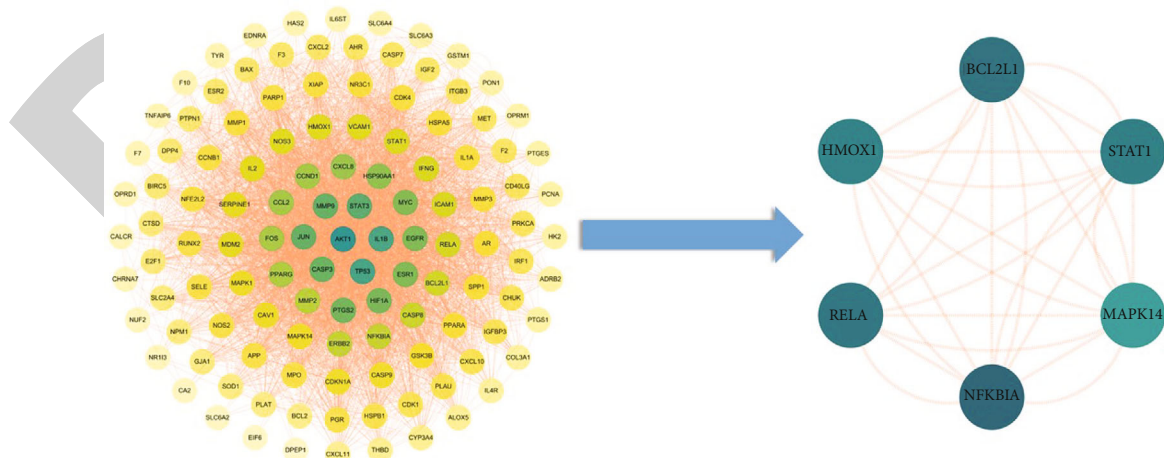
HAS2 IL6ST SLC6A4
EDNRA CXCL2 AHR SLC6A3
TYR F3 CASP7 GSTM1
BAX XIAP NR3C1 IGF2
F10 ESR2 PARP1 CDK4 ITGB3 PON1
TNFAIP6 PTPN1 MMP1 HMOX1 VCAM1 STAT1 HSPA5 MET OPRM1
NOS3
F7 DPP4 CCNB1 CXCL8 IFNG IL1A F2 PTGES
IL2 CCND1 HSP90AA1
OPRD1 BIRC5 NFE2L2 SERPINE1 CCL2 MMP9 STAT3 MYC ICAM1 MMP3 CD40LG PCNA
CTSD PRKCA
CALCR RUNX2 MDM2 FOS JUN AKT1 IL1B EGFR RELA AR HK2
E2F1 IRF1
CHRNA7 SELE MAPK1 PPARG CASP3 TP53 ESR1 BCL2L1 SPP1 ADRB2
SLC2A4 CHUK
NUF2 NPM1 CAV1 MMP2 PTGS2 HIF1A CASP8 PPARA IGFBP3 PTGS1
NOS2
NR1I3 GJA1 APP MAPK14 ERBB2 NFKBIA GSK3B CXCL10 COL3A1
CA2 SOD1 MPO CDKN1A CASP9 PLAU IL4R
SLC6A2 PLAT BCL2 PGR HSPB1 CDK1 ALOX5
EIF6 DPEP1 CXCL11 THBD CYP3A4

BCL2L1
HMOX1 STAT1
RELA MAPK14
NFKBIA